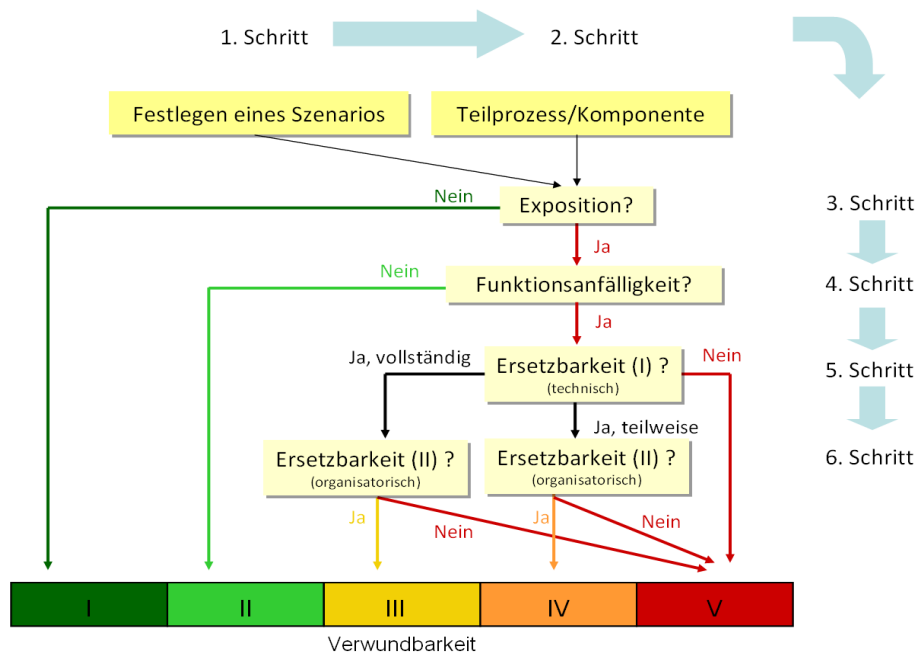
1. Schritt

2. Schritt

Festlegen eines Szenarios

Teilprozess/Komponente

Nein

Exposition?

3. Schritt

Ja

Nein

Funktionsanfälligkeit?

4. Schritt

Ja

Ja, vollständig

Ersetzbarkeit (I) ?
(technisch)

Nein

5. Schritt

Ja, teilweise

Ersetzbarkeit (II) ?
(organisatorisch)

Ersetzbarkeit (II) ?
(organisatorisch)

6. Schritt

Ja

Nein

Ja

Nein

| I | II | III | IV | V |
|---|---|---|---|---|

Verwundbarkeit